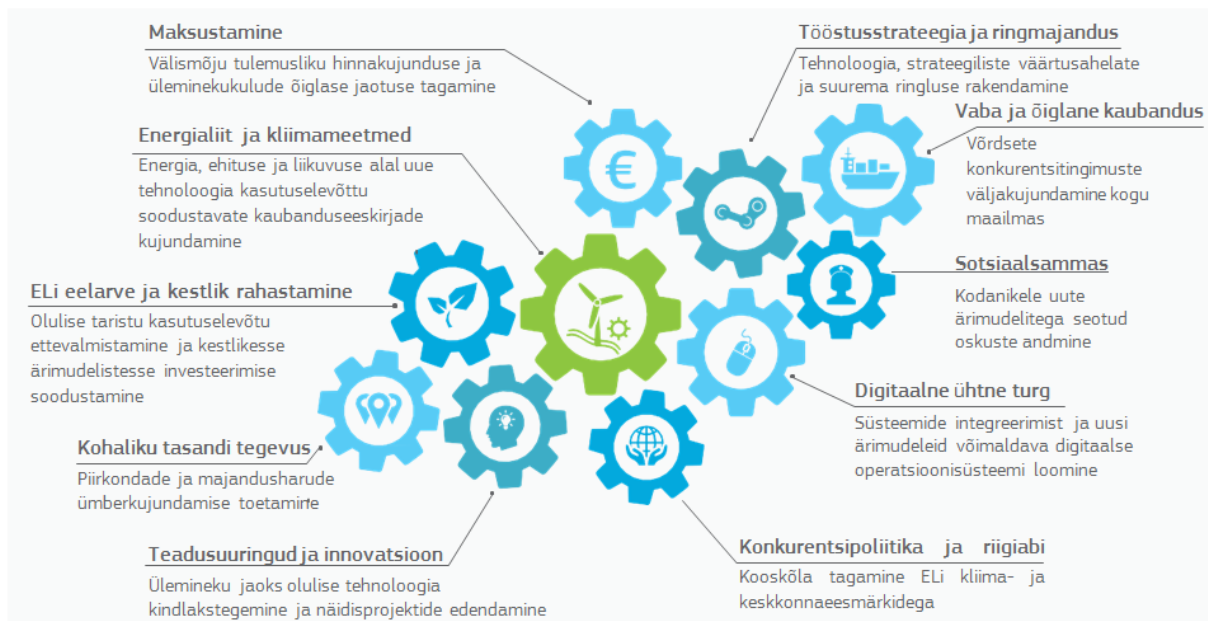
Maksustamine
Välismõju tulemusliku hinnakujunduse ja üleminekukulude õiglase jaotuse tagamine

Tööstusstrateegia ja ringmajandus
Tehnoloogia, strateegiliste väärtusahelate ja suurema ringluse rakendamine

Vaba ja õiglane kaubandus
Võrdsete konkurentsitingimuste väljakujundamine kogu maailmas

Energialiit ja kliimameetmed
Energia, ehituse ja liikuvuse alal uue tehnoloogia kasutuselevõttu soodustavate kaubanduseeskirjade kujundamine

Sotsiaalsammas
Kodanikele uute ärimudelitega seotud oskuste andmine

ELi eelarve ja kestlik rahastamine
Olulise taristu kasutuselevõtu ettevalmistamine ja kestlikesse ärimudelistesse investeerimise soodustamine

Digitaalne ühtne turg
Süsteemide integreerimist ja uusi ärimudeleid võimaldava digitaalse operatsioonisüsteemi loomine

Kohaliku tasandi tegevus
Piirkondade ja majandusharude ümberkujundamise toetamine

Teadusuuringud ja innovatsioon
Üleminneku jaoks olulise tehnoloogia kindlakstegemine ja näidisprojektide edendamine

Konkurentsipoliitika ja riigiabi
Kooskõla tagamine ELi kliima- ja keskkonnaeesmärkidega